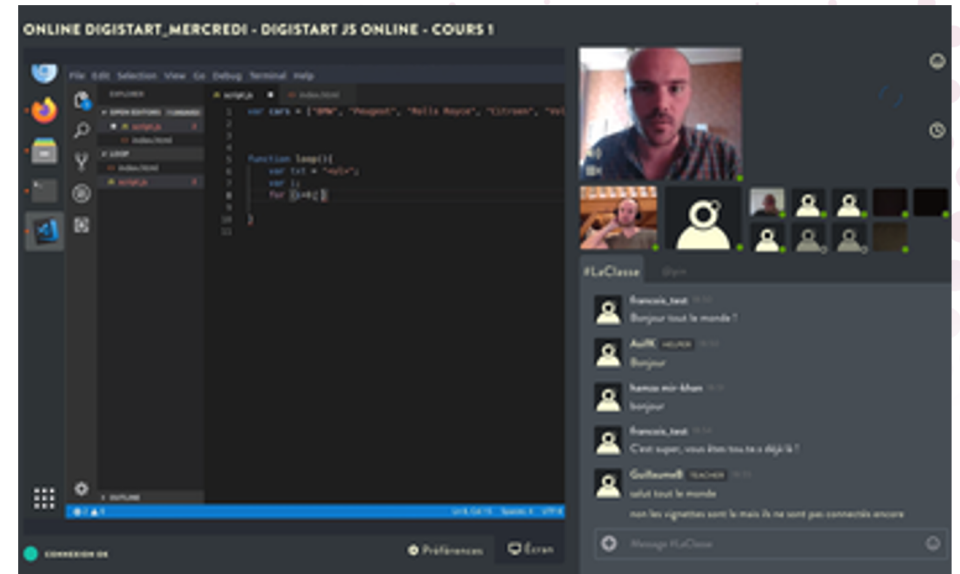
ONLINE DIGISTART_MERCREDI - DIGISTART JS ONLINE - COURS 1

File Edit Selection View Go Debug Terminal Help

EXPLORER

OPEN EDITORS

script.js

index.html

LOOP

index.html

script.js

script.js

index.html

var cars = ["BMW", "Peugeot", "Rolls Royce", "Citroen", "Vol

function loop(){
var txt = "voila";
var i;
for (i=0;)
}

OUTLINE

#LaClasse

francois_test
Bonjour tout le monde !

AuffK HELPER
Bonjour

hamza mir-khan
bonjour

francois_test
C'est super, vous êtes tou.te.s déjà là !

GuillaumeB TEACHER
salut tout le monde

non les vignettes sont la mais ils ne sont pas connectés encore

Message #LaClasse

CONNEXION OK

Préférences

Écran